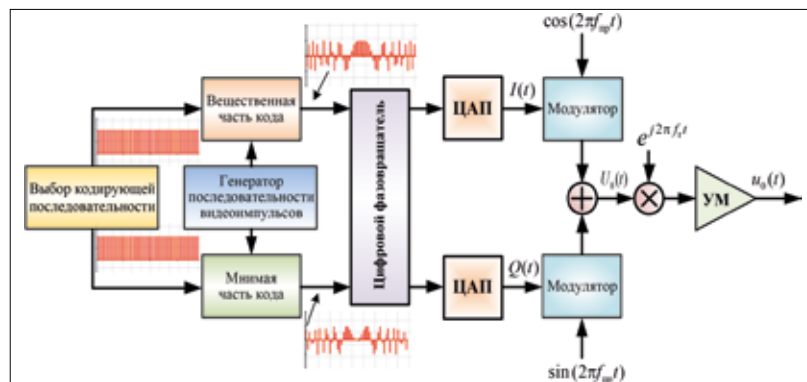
$\cos(2\pi f_{np} t)$

Вещественная часть кода

Цифровой фазовращатель

ЦАП

$I(t)$

Модулятор

$e^{j2\pi f_s t}$

Выбор кодирующей последовательности

Генератор последовательности видеоимпульсов

$U_s(t)$

УМ

$u_0(t)$

Мнимая часть кода

ЦАП

$Q(t)$

Модулятор

$\sin(2\pi f_{np} t)$